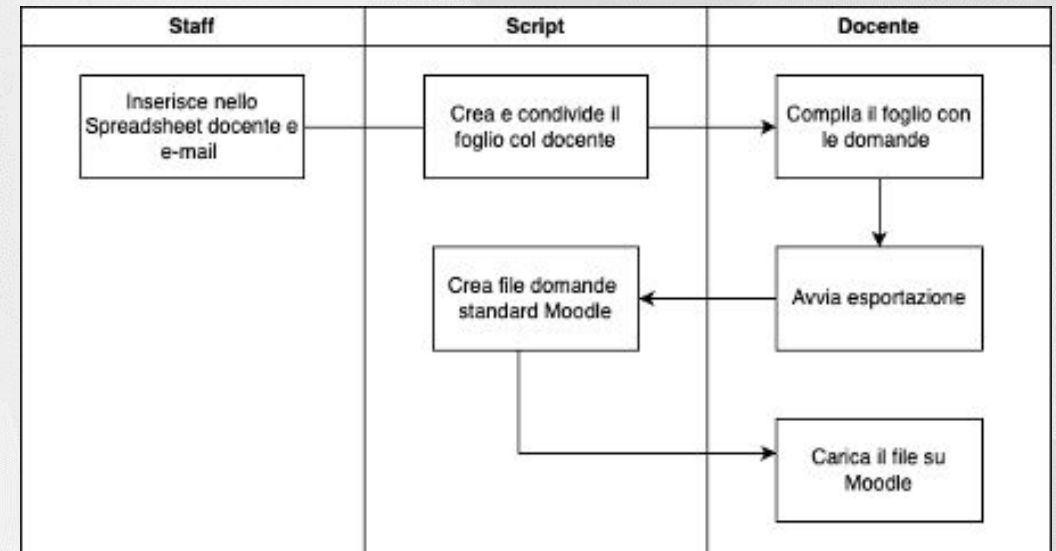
Staff

Script

Docente

Inserisce nello Spreadsheet docente e e-mail

Crea e condivide il foglio col docente

Compila il foglio con le domande

Crea file domande standard Moodle

Avvia esportazione

Carica il file su Moodle